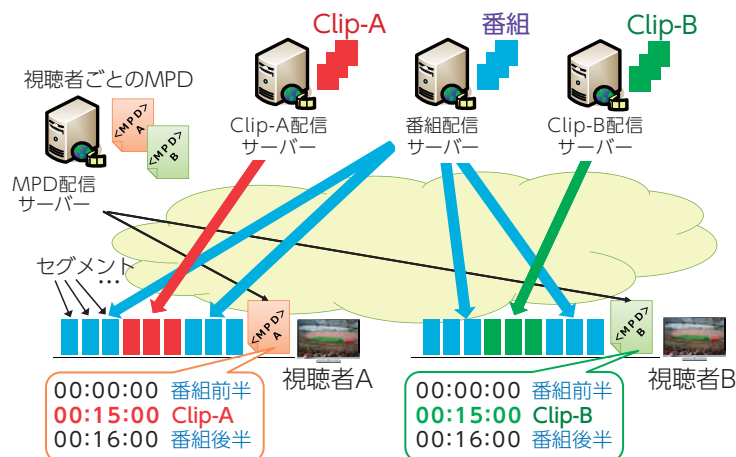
Clip-A

番組

Clip-B

視聴者ごとのMPD

<MPD> A

<MPD> B

Clip-A配信サーバー

番組配信サーバー

Clip-B配信サーバー

MPD配信サーバー

セグメント

…

<MPD> A

<MPD> B

視聴者A

視聴者B

00:00:00 番組前半
00:15:00 Clip-A
00:16:00 番組後半

00:00:00 番組前半
00:15:00 Clip-B
00:16:00 番組後半